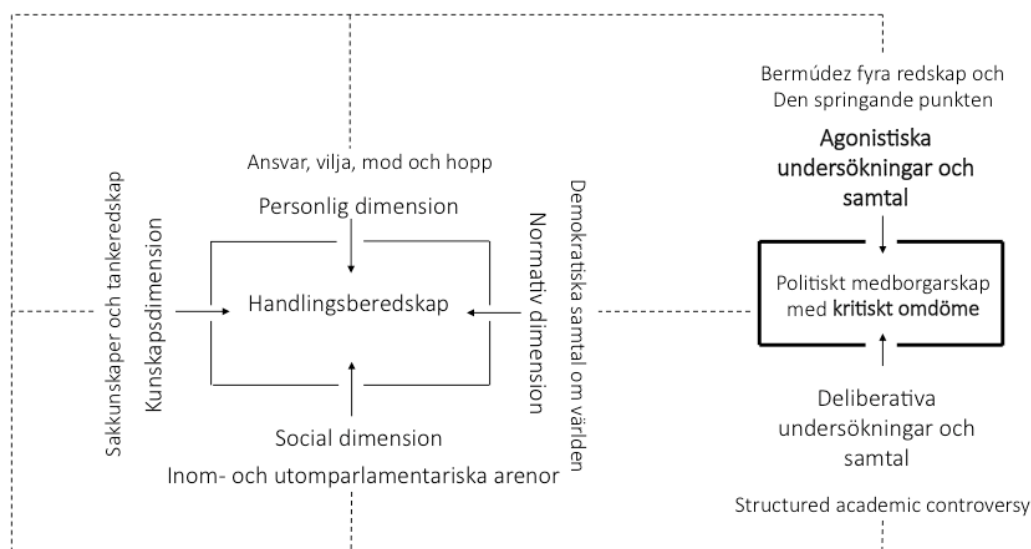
Sakkunskaper och tankeredskap

Kunskapsdimension

Ansvar, vilja, mod och hopp

Personlig dimension

Handlingsberedskap

Social dimension

Inom- och utomparlamentariska arenor

Normativ dimension

Demokratiska samtal om världen

Bermúdez fyra redskap och Den springande punkten

Agonistiska undersökningar och samtal

Politiskt medborgarskap med kritiskt omdöme

Deliberativa undersökningar och samtal

Structured academic controversy